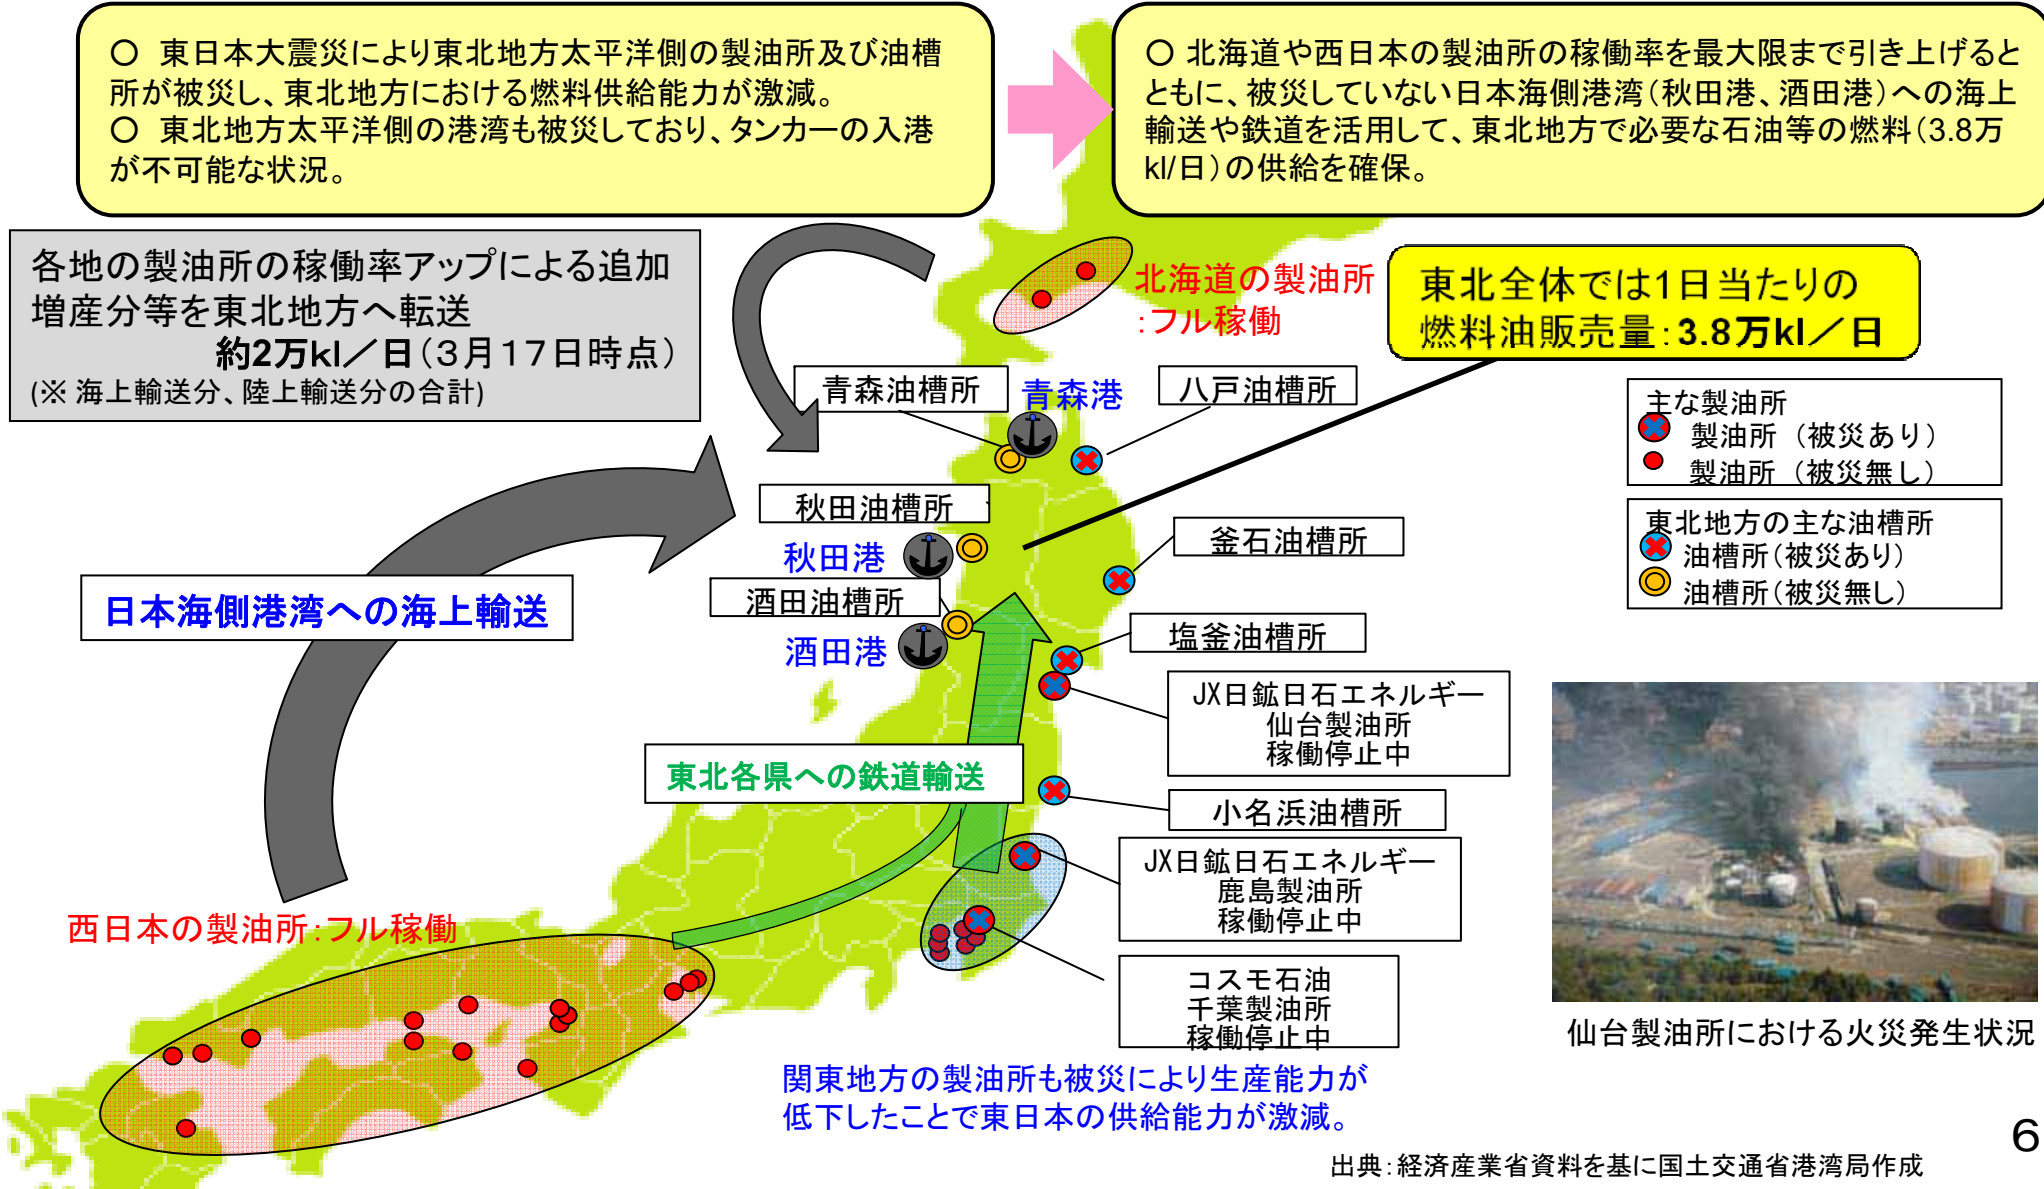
○ 東日本大震災により東北地方太平洋側の製油所及び油槽所が被災し、東北地方における燃料供給能力が激減。
○ 東北地方太平洋側の港湾も被災しており、タンカーの入港が不可能な状況。

○ 北海道や西日本の製油所の稼働率を最大限まで引き上げるとともに、被災していない日本海側港湾(秋田港、酒田港)への海上輸送や鉄道を活用して、東北地方で必要な石油等の燃料(3.8万kl/日)の供給を確保。

各地の製油所の稼働率アップによる追加増産分等を東北地方へ転送
約2万kl/日(3月17日時点)
(※ 海上輸送分、陸上輸送分の合計)

北海道の製油所:フル稼働

東北全体では1日当たりの燃料油販売量:3.8万kl/日

青森油槽所
青森港
八戸油槽所

主な製油所
製油所 (被災あり)
製油所 (被災無し)

秋田油槽所
秋田港
釜石油槽所

東北地方の主な油槽所
油槽所(被災あり)
油槽所(被災無し)

日本海側港湾への海上輸送
酒田油槽所
酒田港
塩釜油槽所

JX日鉱日石エネルギー
仙台製油所
稼働停止中

東北各県への鉄道輸送
小名浜油槽所

JX日鉱日石エネルギー
鹿島製油所
稼働停止中

西日本の製油所:フル稼働

コスモ石油
千葉製油所
稼働停止中

仙台製油所における火災発生状況

関東地方の製油所も被災により生産能力が低下したことで東日本の供給能力が激減。

出典:経済産業省資料を基に国土交通省港湾局作成

6